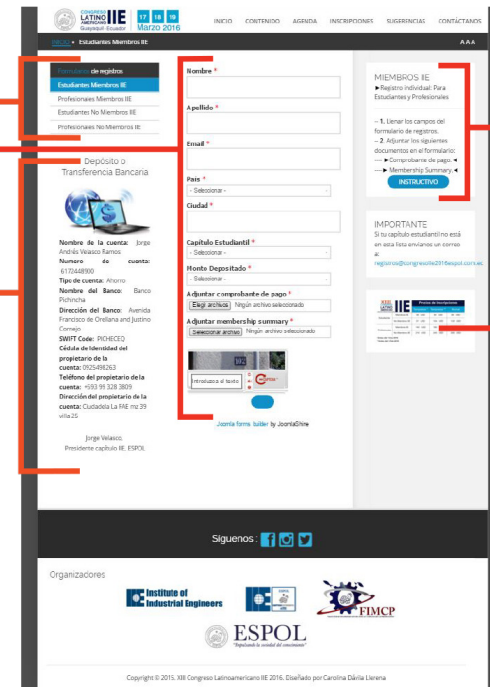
CONGRESO LATINO AMERICANO IIE Guayaquil · Ecuador 17 18 19 Marzo 2016

INICIO CONTENIDO AGENDA INSCRIPCIONES SUGERENCIAS CONTÁCTANOS

INICIO » Estudiantes Miembros IIE

A A A

Formulario de registros
Estudiantes Miembros IIE
Profesionales Miembros IIE
Estudiantes No Miembros IIE
Profesionales No Miembros IIE

Depósito o Transferencia Bancaria

Nombre de la cuenta: Jorge Andrés Velasco Ramos
Numero de cuenta: 6172448900
Tipo de cuenta: Ahorro
Nombre del Banco: Banco Pichincha
Dirección del Banco: Avenida Francisco de Orellana and Justino Cornejo
SWIFT Code: PICHECEQ
Cédula de identidad del propietario de la cuenta: 0925498263
Teléfono del propietario de la cuenta: +593 99 328 3809
Dirección del propietario de la cuenta: Cuidadela La FAE mz 39 villa 25

Jorge Velasco.
Presidente capítulo IIE. ESPOL

Nombre *

Apellido *

Email *

País *
- Seleccionar -

Ciudad *

Capítulo Estudiantil *
- Seleccionar -

Monto Depositado *
- Seleccionar -

Adjuntar comprobante de pago *
Elegir archivos Ningún archivo seleccionado

Adjuntar membership summary *
Seleccionar archivo Ningún archivo seleccionado

Introduzca el texto

Joomla forms builder by JoomlaShine

MIEMBROS IIE
►Registro Individual: Para Estudiantes y Profesionales

-- 1. Llenar los campos del formulario de registros.
-- 2. Adjuntar los siguientes documentos en el formulario:
---- ► Comprobante de pago. ◄
---- ► Membership Summary. ◄
INSTRUCTIVO

IMPORTANTE
Si tu capítulo estudiantil no está en esta lista envíanos un correo a:
registros@congresoiie2016espol.com.ec

Síguenos :

Organizadores

Institute of Industrial Engineers

FIMCP

ESPOL

Copyright © 2015. XIII Congreso Latinoamericano IIE 2016. Diseñado por Carolina Dávila Llerena